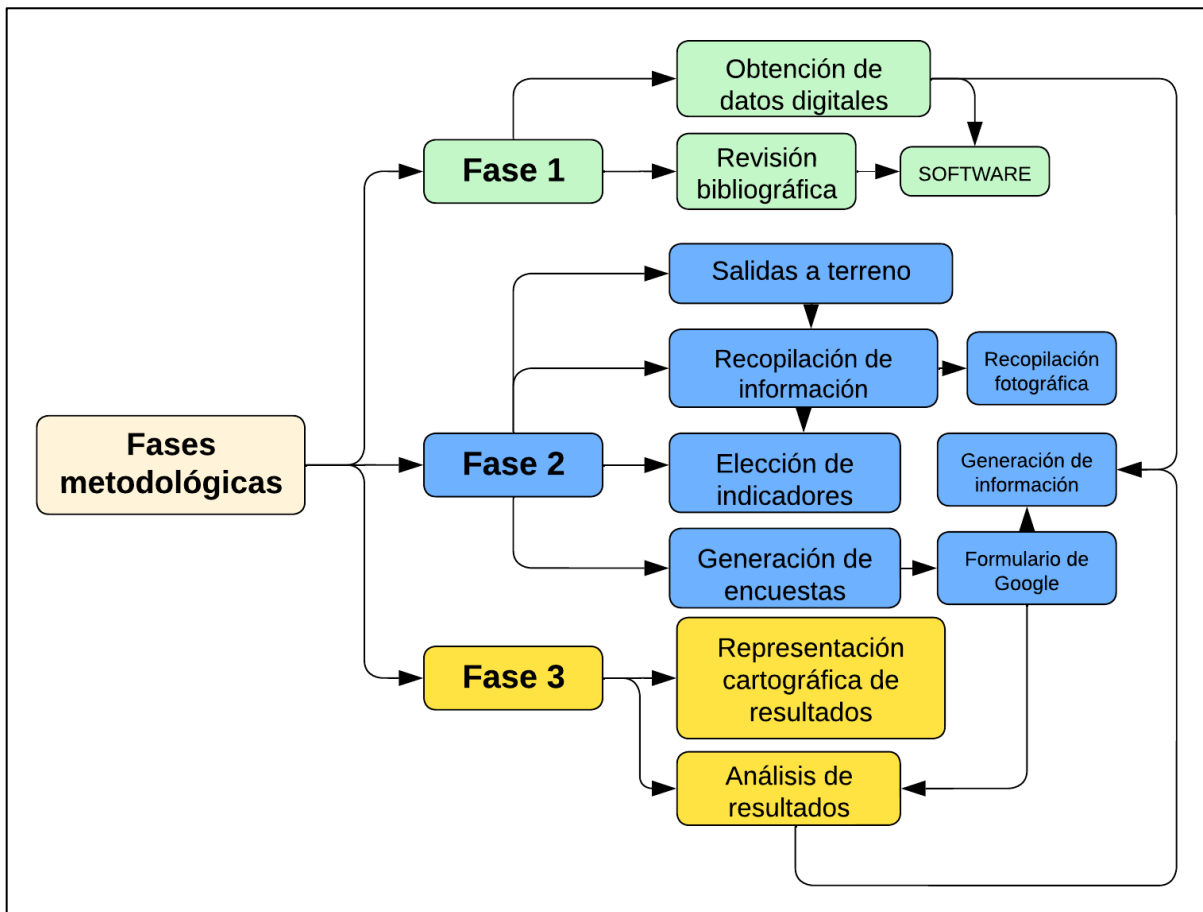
Fases metodológicas

Fase 1

Obtención de datos digitales

Revisión bibliográfica

SOFTWARE

Fase 2

Salidas a terreno

Recopilación de información

Recopilación fotográfica

Elección de indicadores

Generación de información

Generación de encuestas

Formulario de Google

Fase 3

Representación cartográfica de resultados

Análisis de resultados